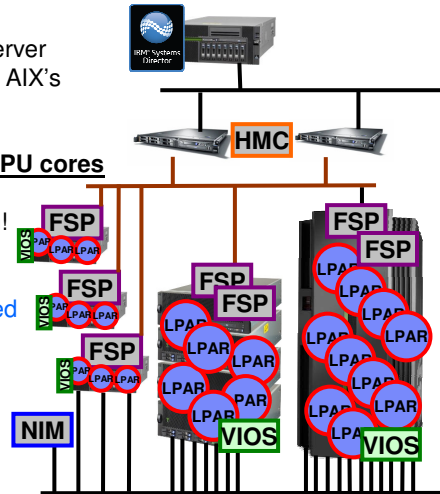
erver
AIX's

IBM® Systems Director

HMC

PU cores

!

ed

FSP
VIOS
LPAR LPAR LPAR

FSP
VIOS
LPAR LPAR LPAR

FSP
VIOS
LPAR LPAR LPAR

FSP
FSP
LPAR
LPAR
LPAR
LPAR
LPAR
PAR
LPAR
VIOS

FSP
FSP
LPAR
LPAR
LPAR
LPAR
LPAR
LPAR
LPAR
LPAR
LPAR
LPA
VIOS

NIM